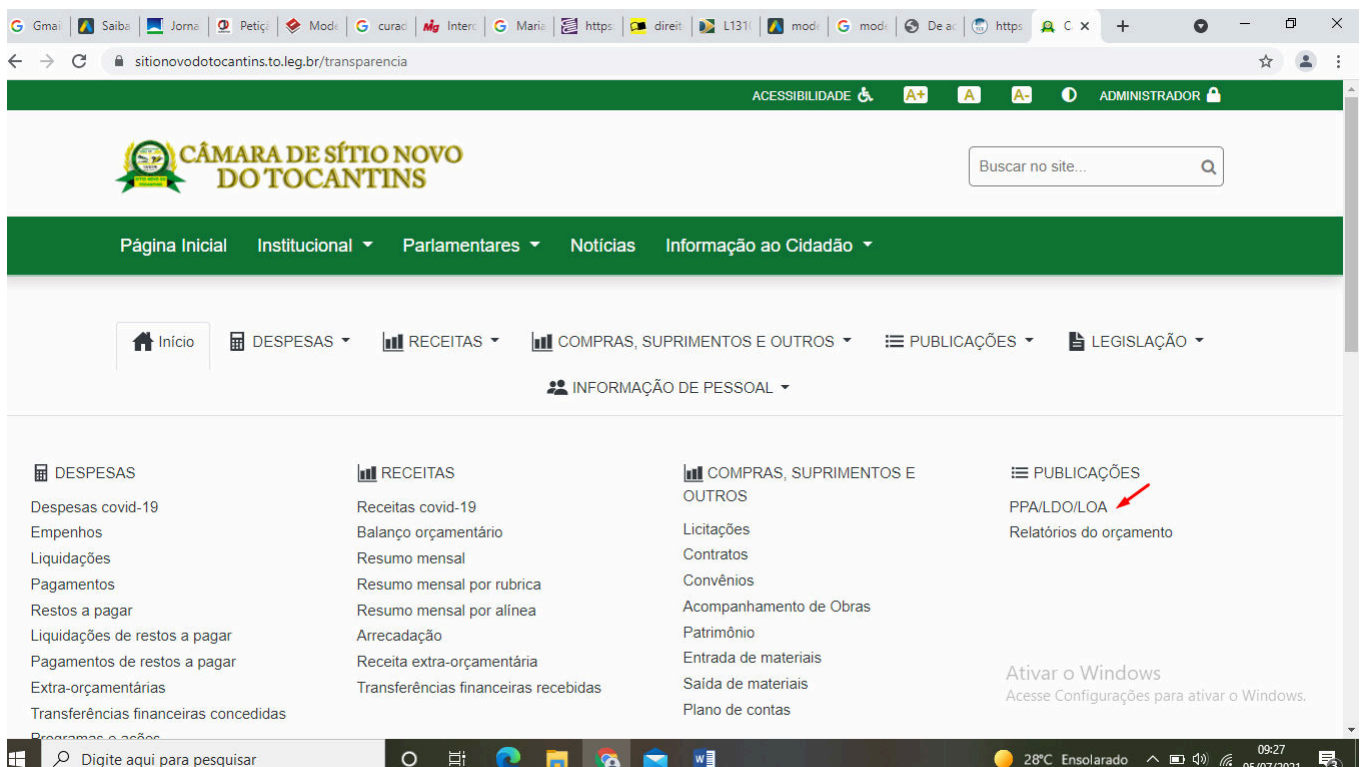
Gmai | Saiba | Jorna | Petiçã | Mode | curad | Interc | Maria | https | direit | L131( | mode | mode | De ac | https | C ×

sitionovodotocantins.to.leg.br/transparencia

ACESSIBILIDADE A+ A A- ADMINISTRADOR

CÂMARA DE SÍTIO NOVO DO TOCANTINS

Buscar no site...

Página Inicial Institucional Parlamentares Notícias Informação ao Cidadão

Início DESPESAS RECEITAS COMPRAS, SUPRIMENTOS E OUTROS PUBLICAÇÕES LEGISLAÇÃO INFORMAÇÃO DE PESSOAL

DESPESAS
Despesas covid-19
Empenhos
Liquidações
Pagamentos
Restos a pagar
Liquidações de restos a pagar
Pagamentos de restos a pagar
Extra-orçamentárias
Transferências financeiras concedidas
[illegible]

RECEITAS
Receitas covid-19
Balanço orçamentário
Resumo mensal
Resumo mensal por rubrica
Resumo mensal por alínea
Arrecadação
Receita extra-orçamentária
Transferências financeiras recebidas

COMPRAS, SUPRIMENTOS E OUTROS
Licitações
Contratos
Convênios
Acompanhamento de Obras
Patrimônio
Entrada de materiais
Saída de materiais
Plano de contas

PUBLICAÇÕES
PPA/LDO/LOA
Relatórios do orçamento

Ativar o Windows
Acesse Configurações para ativar o Windows.

Digite aqui para pesquisar
28°C Ensolarado 09:27 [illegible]